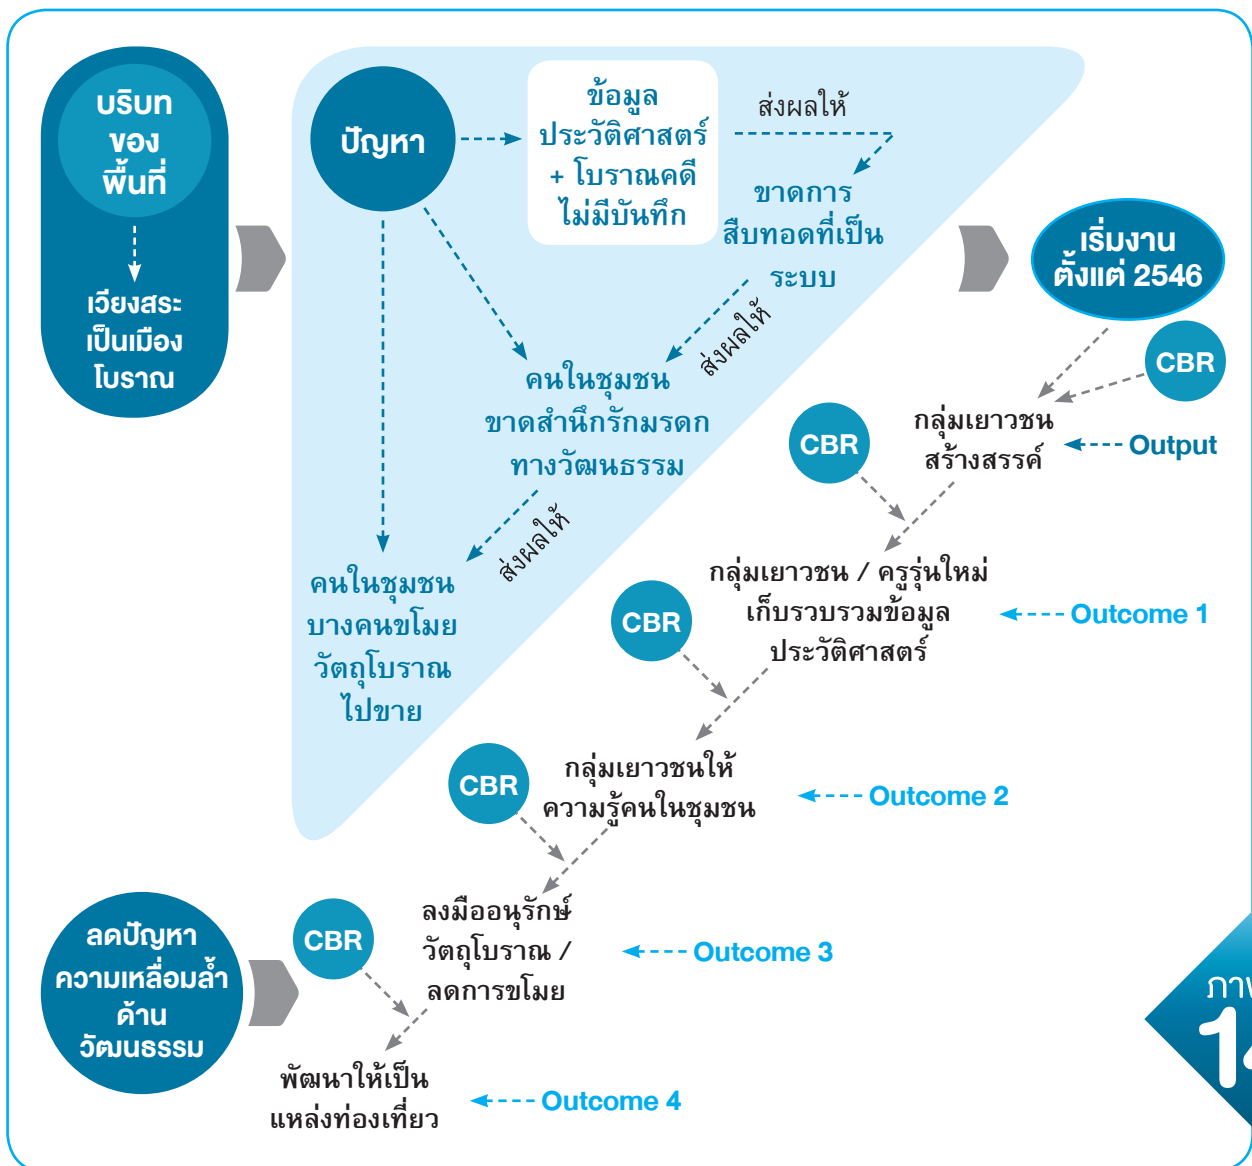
บริบท
ของ
พื้นที่

เวียงสระ
เป็นเมือง
โบราณ

ปัญหา

ข้อมูล
ประวัติศาสตร์
+ โบราณคดี
ไม่มีบันทึก

ส่งผลให้

ขาดการ
สืบทอดที่เป็น
ระบบ

ส่งผลให้

คนในชุมชน
ขาดสำนึกรักมรดก
ทางวัฒนธรรม

ส่งผลให้

คนในชุมชน
บางคนขโมย
วัตถุโบราณ
ไปขาย

เริ่มงาน
ตั้งแต่ 2546

CBR

กลุ่มเยาวชน
สร้างสรรค์

Output

CBR

กลุ่มเยาวชน / ครูรุ่นใหม่
เก็บรวบรวมข้อมูล
ประวัติศาสตร์

Outcome 1

CBR

กลุ่มเยาวชนให้
ความรู้คนในชุมชน

Outcome 2

CBR

ลงมืออนุรักษ์
วัตถุโบราณ /
ลดการขโมย

Outcome 3

ลดปัญหา
ความเหลื่อมล้ำ
ด้าน
วัฒนธรรม

CBR

พัฒนาให้เป็น
แหล่งท่องเที่ยว

Outcome 4

ภาพ
1